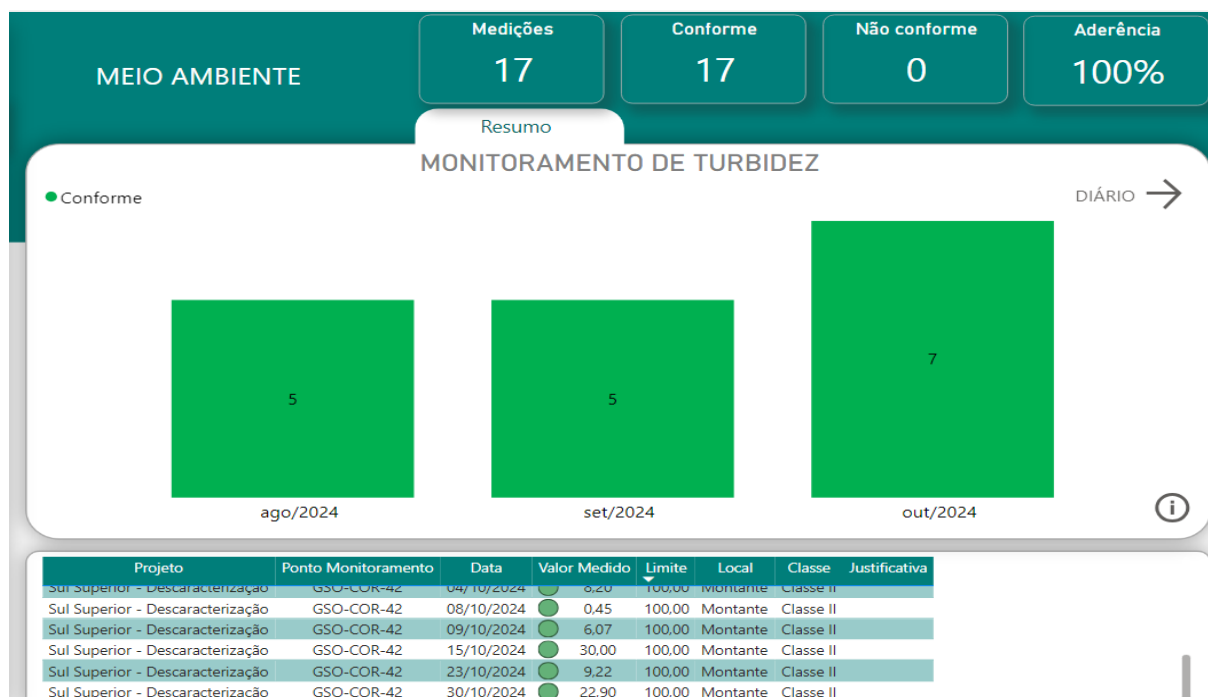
MEIO AMBIENTE

Medições
17

Conforme
17

Não conforme
0

Aderência
100%

Resumo

MONITORAMENTO DE TURBIDEZ

Conforme

DIÁRIO

5
ago/2024

5
set/2024

7
out/2024

| Projeto | Ponto Monitoramento | Data | Valor Medido | Limite | Local | Classe | Justificativa |
|---|---|---|---|---|---|---|---|
| Sul Superior - Descaracterização | GSO-COR-42 | 04/10/2024 | 8,20 | 100,00 | Montante | Classe II | |
| Sul Superior - Descaracterização | GSO-COR-42 | 08/10/2024 | 0,45 | 100,00 | Montante | Classe II | |
| Sul Superior - Descaracterização | GSO-COR-42 | 09/10/2024 | 6,07 | 100,00 | Montante | Classe II | |
| Sul Superior - Descaracterização | GSO-COR-42 | 15/10/2024 | 30,00 | 100,00 | Montante | Classe II | |
| Sul Superior - Descaracterização | GSO-COR-42 | 23/10/2024 | 9,22 | 100,00 | Montante | Classe II | |
| Sul Superior - Descaracterização | GSO-COR-42 | 30/10/2024 | 22,90 | 100,00 | Montante | Classe II | |